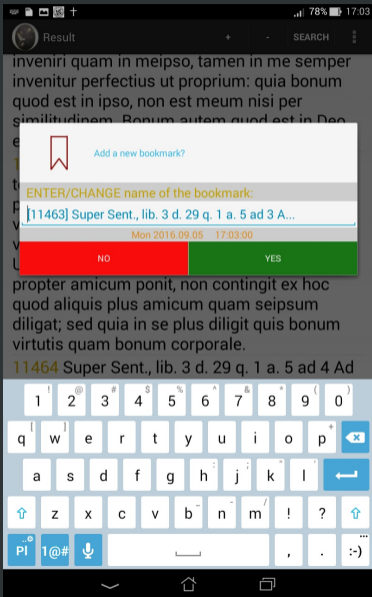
78% 17:03

Result + - SEARCH

inveniri quam in meipso, tamen in me semper invenitur perfectius ut proprium: quia bonum quod est in ipso, non est meum nisi per similitudinem. Bonum autem quod est in Deo e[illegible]

Add a new bookmark?

ENTER/CHANGE name of the bookmark:

[11463] Super Sent., lib. 3 d. 29 q. 1 a. 5 ad 3 A...

Mon 2016.09.05 17:03:00

NO YES

propter amicum ponit, non contingit ex hoc quod aliquis plus amicum quam seipsum diligat; sed quia in se plus diligit quis bonum virtutis quam bonum corporale.

11464 Super Sent., lib. 3 d. 29 q. 1 a. 5 ad 4 Ad

1 2 3 4 5 6 7 8 9 0
q w e r t y u i o p
a s d f g h j k l
z x c v b n m ! ?
Pl 1@# , . :-)